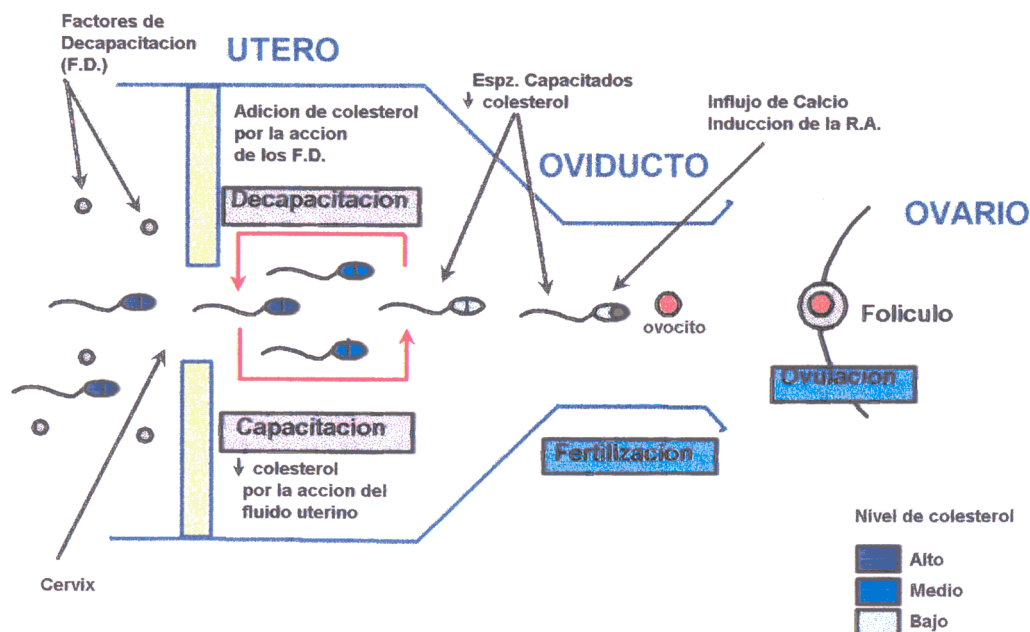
Factores de Decapacitacion (F.D.)

UTERO

Adicion de colesterol por la accion de los F.D.

Espz. Capacitados ↓ colesterol

Influjo de Calcio Induccion de la R.A.

OVIDUCTO

OVARIO

Decapacitacion

ovocito

Foliculo

Ovulacion

Capacitacion

↓ colesterol por la accion del fluido uterino

Fertilizacion

Nivel de colesterol

Alto

Medio

Bajo

Cervix